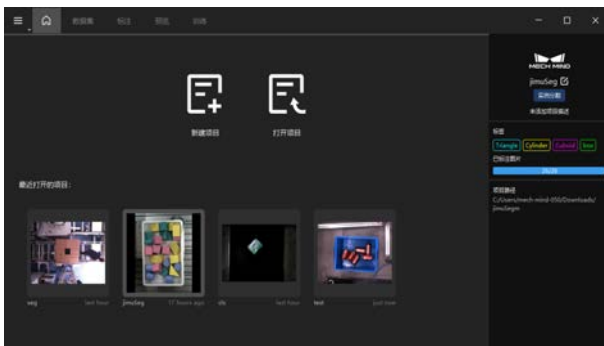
数据集 标注 验证 训练

新建项目 打开项目

最近打开的项目：

seg last hour
jimuSeg 17 hours ago
cls last hour
test just now

MECH MIND
jimuSeg
实例分割
未填加项目描述

标签
Triangle Cylinder Cuboid line
已标注图片
26/26

项目路径
C:/Users/mech-mind-050/Downloads/jimuSegm